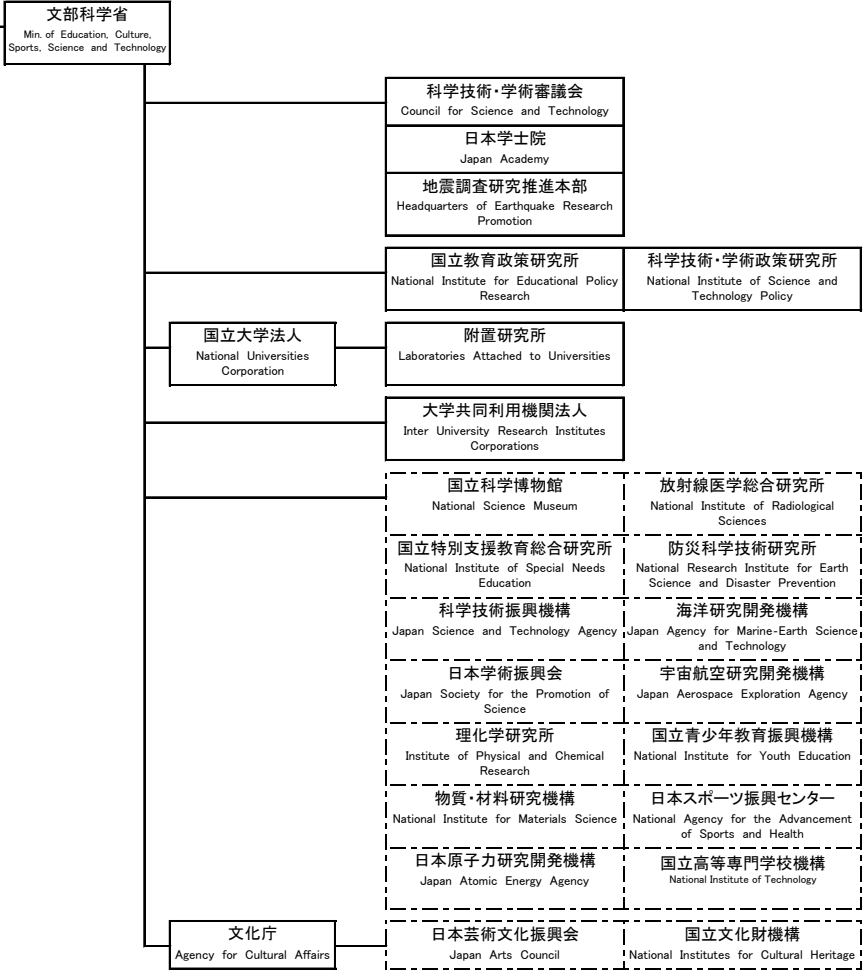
文部科学省
Min. of Education, Culture, Sports, Science and Technology

科学技術・学術審議会
Council for Science and Technology

日本学士院
Japan Academy

地震調査研究推進本部
Headquarters of Earthquake Research Promotion

国立教育政策研究所
National Institute for Educational Policy Research

科学技術・学術政策研究所
National Institute of Science and Technology Policy

国立大学法人
National Universities Corporation

附置研究所
Laboratories Attached to Universities

大学共同利用機関法人
Inter University Research Institutes Corporations

国立科学博物館
National Science Museum

放射線医学総合研究所
National Institute of Radiological Sciences

国立特別支援教育総合研究所
National Institute of Special Needs Education

防災科学技術研究所
National Research Institute for Earth Science and Disaster Prevention

科学技術振興機構
Japan Science and Technology Agency

海洋研究開発機構
Japan Agency for Marine-Earth Science and Technology

日本学術振興会
Japan Society for the Promotion of Science

宇宙航空研究開発機構
Japan Aerospace Exploration Agency

理化学研究所
Institute of Physical and Chemical Research

国立青少年教育振興機構
National Institute for Youth Education

物質・材料研究機構
National Institute for Materials Science

日本スポーツ振興センター
National Agency for the Advancement of Sports and Health

日本原子力研究開発機構
Japan Atomic Energy Agency

国立高等専門学校機構
National Institute of Technology

文化庁
Agency for Cultural Affairs

日本芸術文化振興会
Japan Arts Council

国立文化財機構
National Institutes for Cultural Heritage